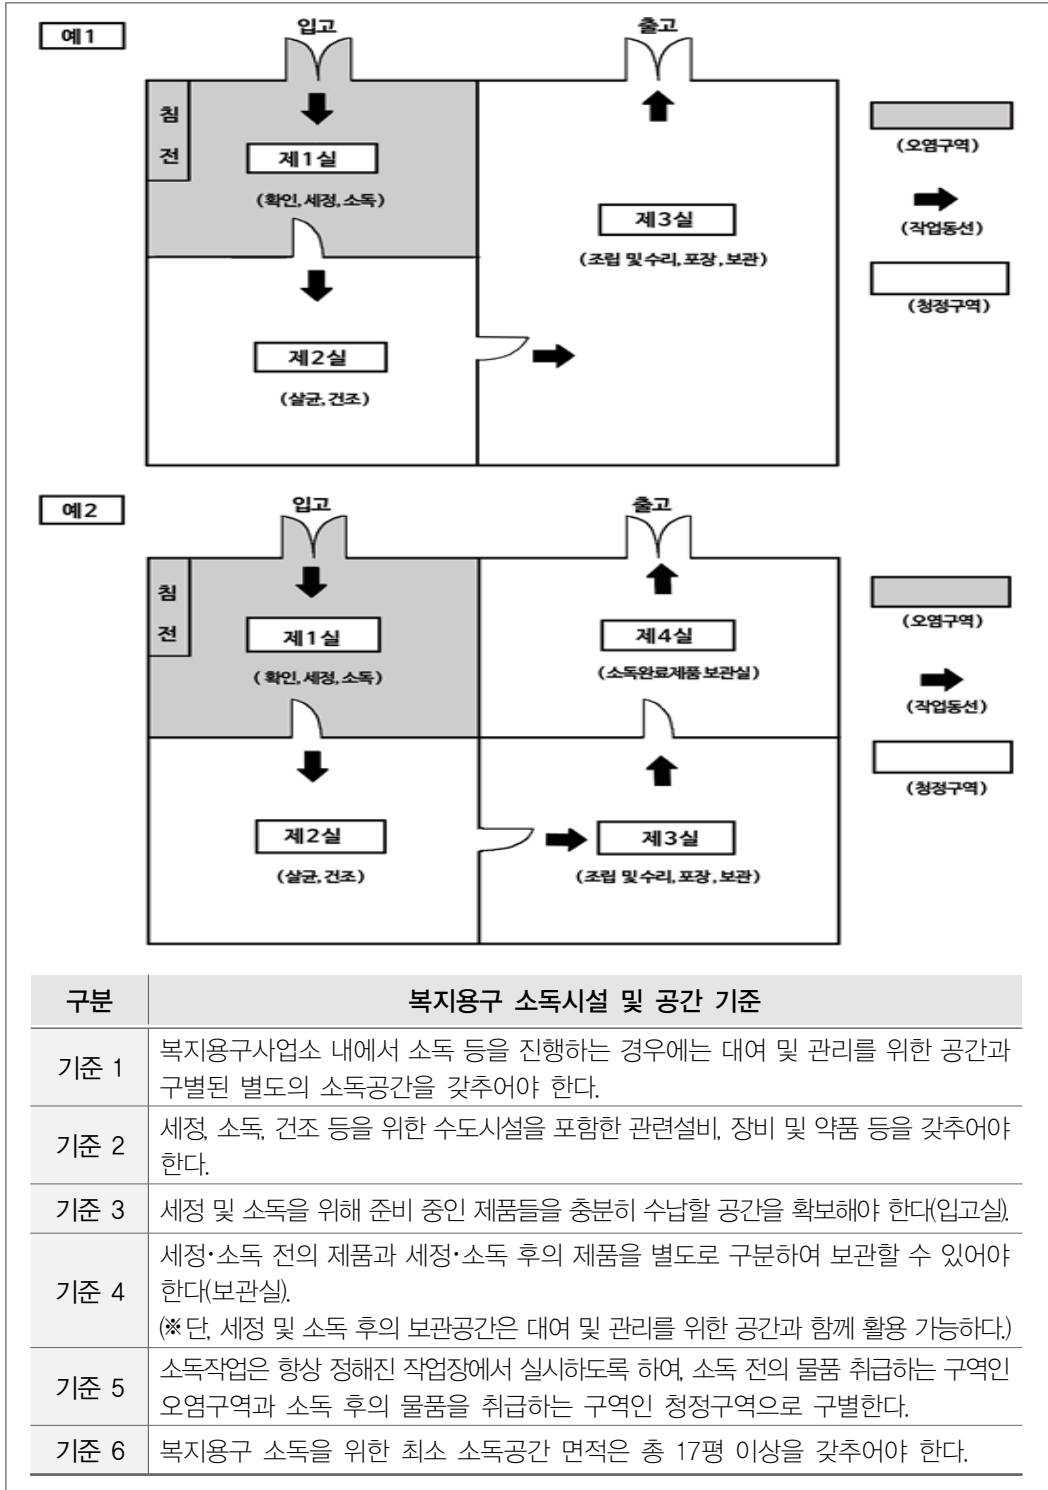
예1

입고

출고

침전

제1실

(확인, 세정, 소독)

제3실

(조립 및 수리, 포장, 보관)

제2실

(살균, 건조)

(오염구역)

(작업동선)

(청정구역)

예2

입고

출고

침전

제1실

(확인, 세정, 소독)

제4실

(소독완료제품 보관실)

제2실

(살균, 건조)

제3실

(조립 및 수리, 포장, 보관)

(오염구역)

(작업동선)

(청정구역)

| 구분 | 복지용구 소독시설 및 공간 기준 |
|---|---|
| 기준 1 | 복지용구사업소 내에서 소독 등을 진행하는 경우에는 대여 및 관리를 위한 공간과 구별된 별도의 소독공간을 갖추어야 한다. |
| 기준 2 | 세정, 소독, 건조 등을 위한 수도시설을 포함한 관련설비, 장비 및 약품 등을 갖추어야 한다. |
| 기준 3 | 세정 및 소독을 위해 준비 중인 제품들을 충분히 수납할 공간을 확보해야 한다(입고실). |
| 기준 4 | 세정·소독 전의 제품과 세정·소독 후의 제품을 별도로 구분하여 보관할 수 있어야 한다(보관실). (※단, 세정 및 소독 후의 보관공간은 대여 및 관리를 위한 공간과 함께 활용 가능하다.) |
| 기준 5 | 소독작업은 항상 정해진 작업장에서 실시하도록 하여, 소독 전의 물품 취급하는 구역인 오염구역과 소독 후의 물품을 취급하는 구역인 청정구역으로 구별한다. |
| 기준 6 | 복지용구 소독을 위한 최소 소독공간 면적은 총 17평 이상을 갖추어야 한다. |